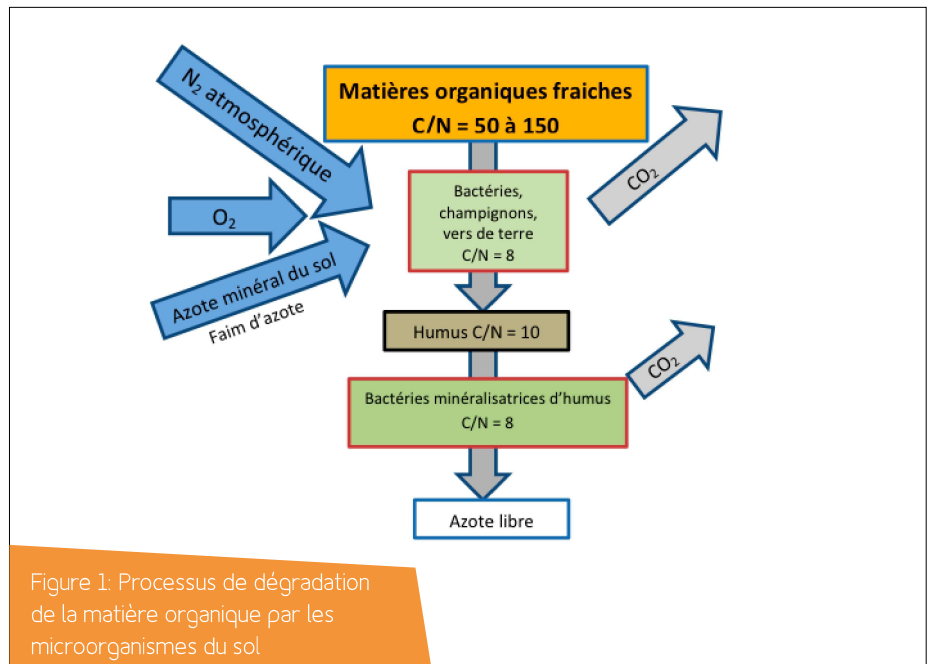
$N_2$ atmosphérique

Matières organiques fraiches
C/N = 50 à 150

$CO_2$

$O_2$

Bactéries, champignons, vers de terre
C/N = 8

Azote minéral du sol
Faim d'azote

Humus C/N = 10

$CO_2$

Bactéries minéralisatrices d'humus
C/N = 8

Azote libre

Figure 1: Processus de dégradation de la matière organique par les microorganismes du sol